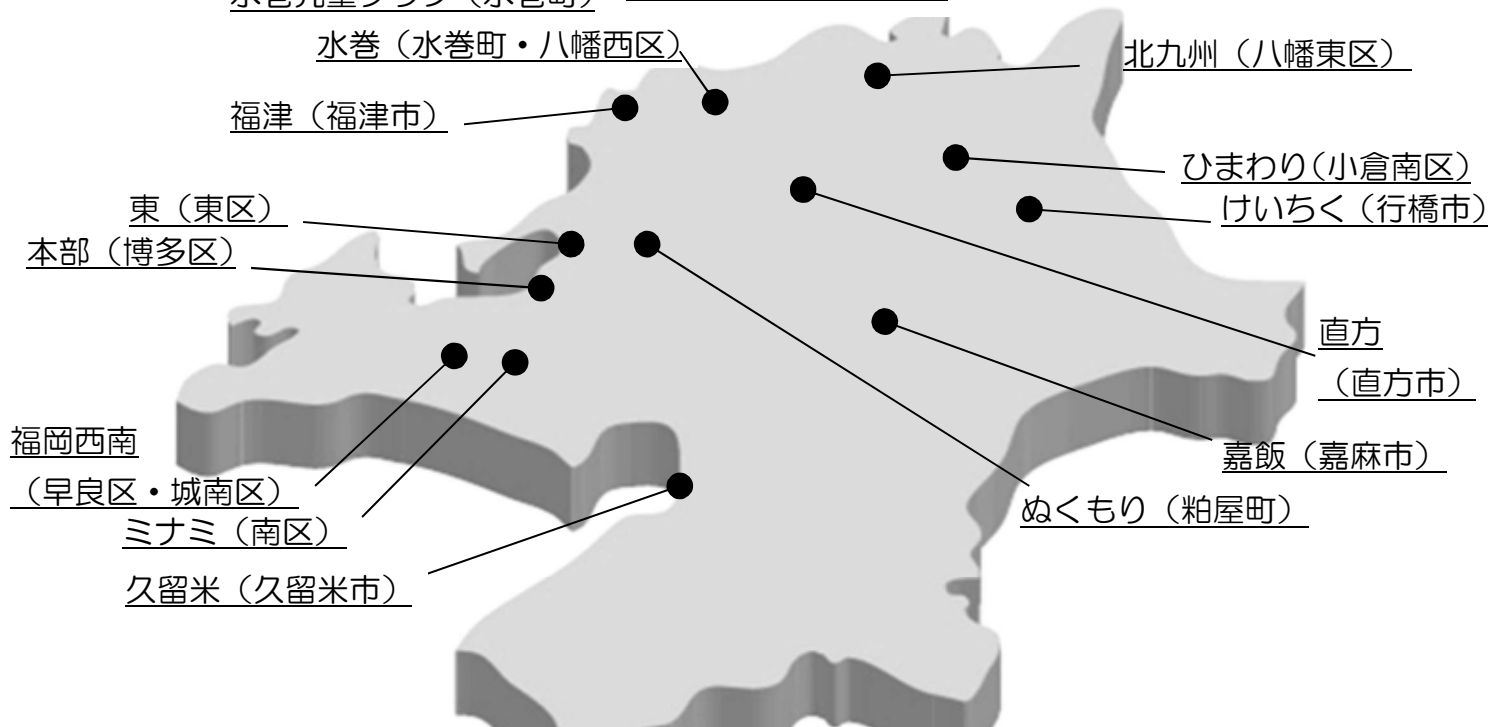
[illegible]
水巻（水巻町・八幡西区）
北九州（八幡東区）
福津（福津市）
ひまわり(小倉南区)
東（東区）
けいちく（行橋市）
本部（博多区）
直方
（直方市）
福岡西南
（早良区・城南区）
嘉飯（嘉麻市）
ぬくもり（粕屋町）
ミナミ（南区）
久留米（久留米市）